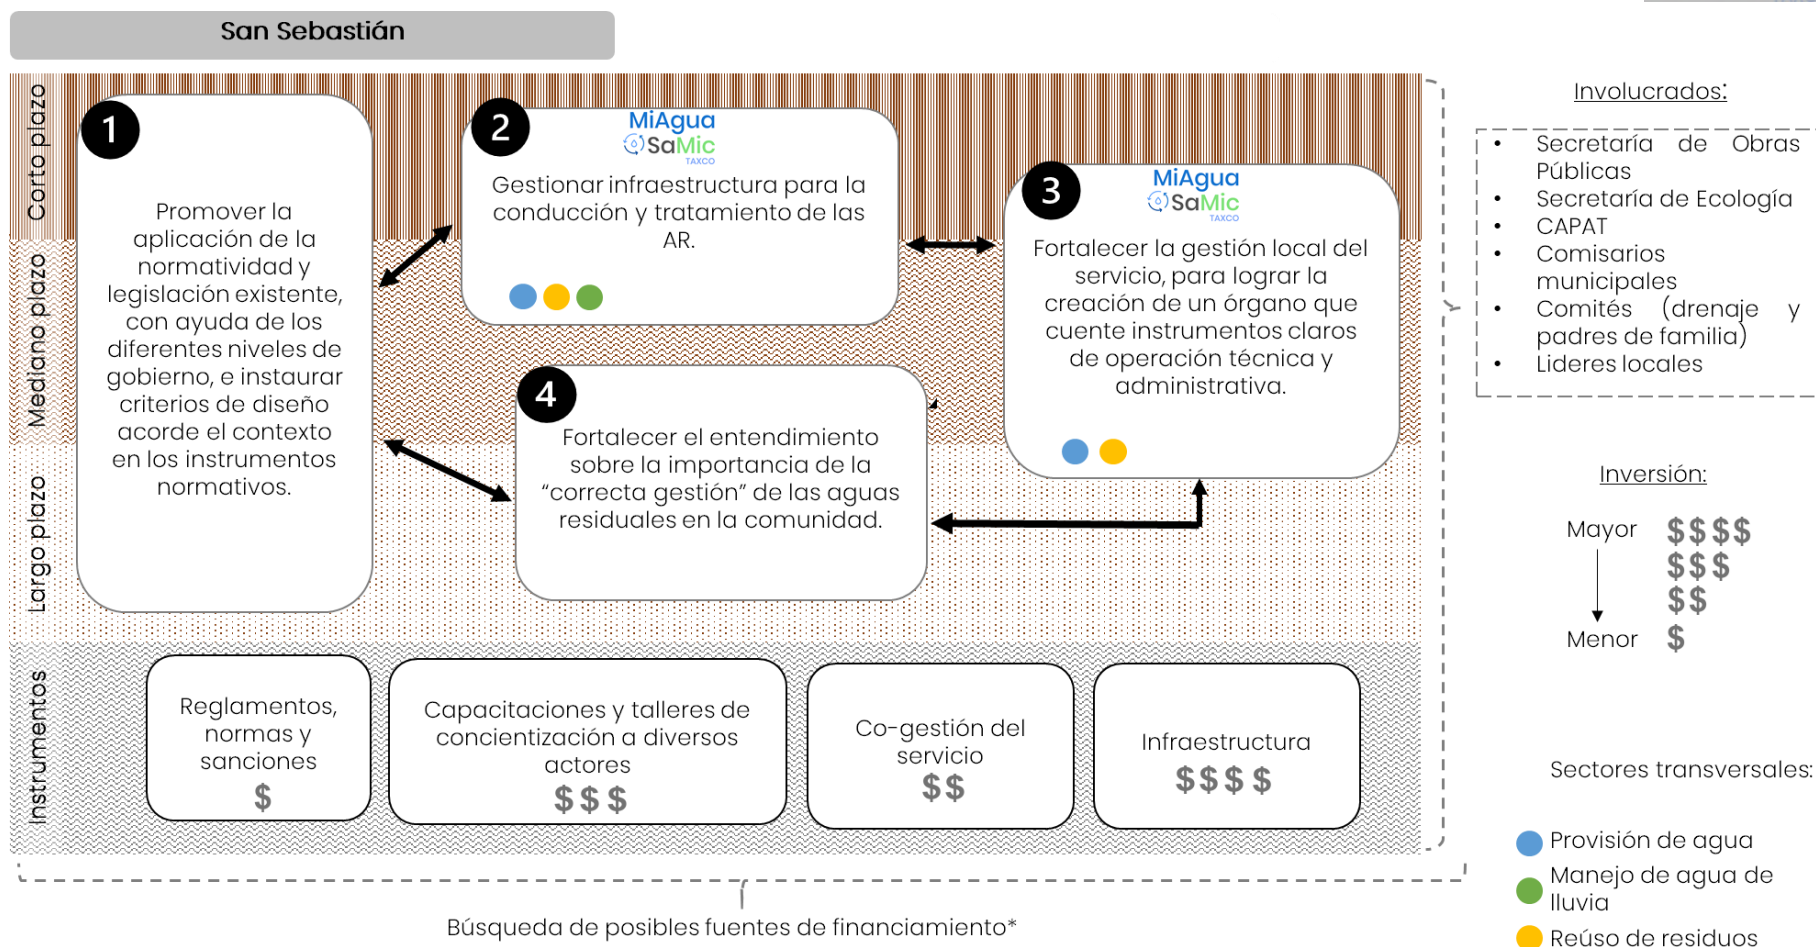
San Sebastián

Corto plazo

Mediano plazo

Largo plazo

Instrumentos

1

Promover la aplicación de la normatividad y legislación existente, con ayuda de los diferentes niveles de gobierno, e instaurar criterios de diseño acorde el contexto en los instrumentos normativos.

2

MiAgua
SaMic
TAXCO

Gestionar infraestructura para la conducción y tratamiento de las AR.

3

MiAgua
SaMic
TAXCO

Fortalecer la gestión local del servicio, para lograr la creación de un órgano que cuente instrumentos claros de operación técnica y administrativa.

4

Fortalecer el entendimiento sobre la importancia de la "correcta gestión" de las aguas residuales en la comunidad.

Reglamentos, normas y sanciones
$

Capacitaciones y talleres de concientización a diversos actores
$$$

Co-gestión del servicio
$$

Infraestructura
$$$$

Búsqueda de posibles fuentes de financiamiento*

Involucrados:

- Secretaría de Obras Públicas
- Secretaría de Ecología
- CAPAT
- Comisarios municipales
- Comités (drenaje y padres de familia)
- Lideres locales

Inversión:

Mayor $$$$
$$$
$$
Menor $

Sectores transversales:

Provisión de agua
Manejo de agua de lluvia
Reúso de residuos